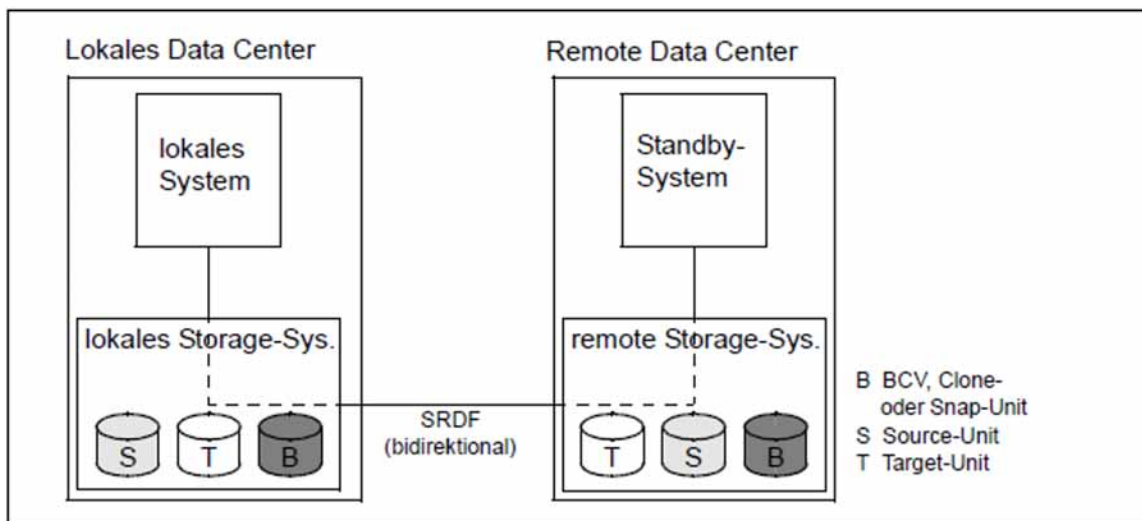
Lokales Data Center

lokales System

lokales Storage-Sys.

S T B

SRDF (bidirektional)

Remote Data Center

Standby-System

remote Storage-Sys.

T S B

B BCV, Clone- oder Snap-Unit
S Source-Unit
T Target-Unit